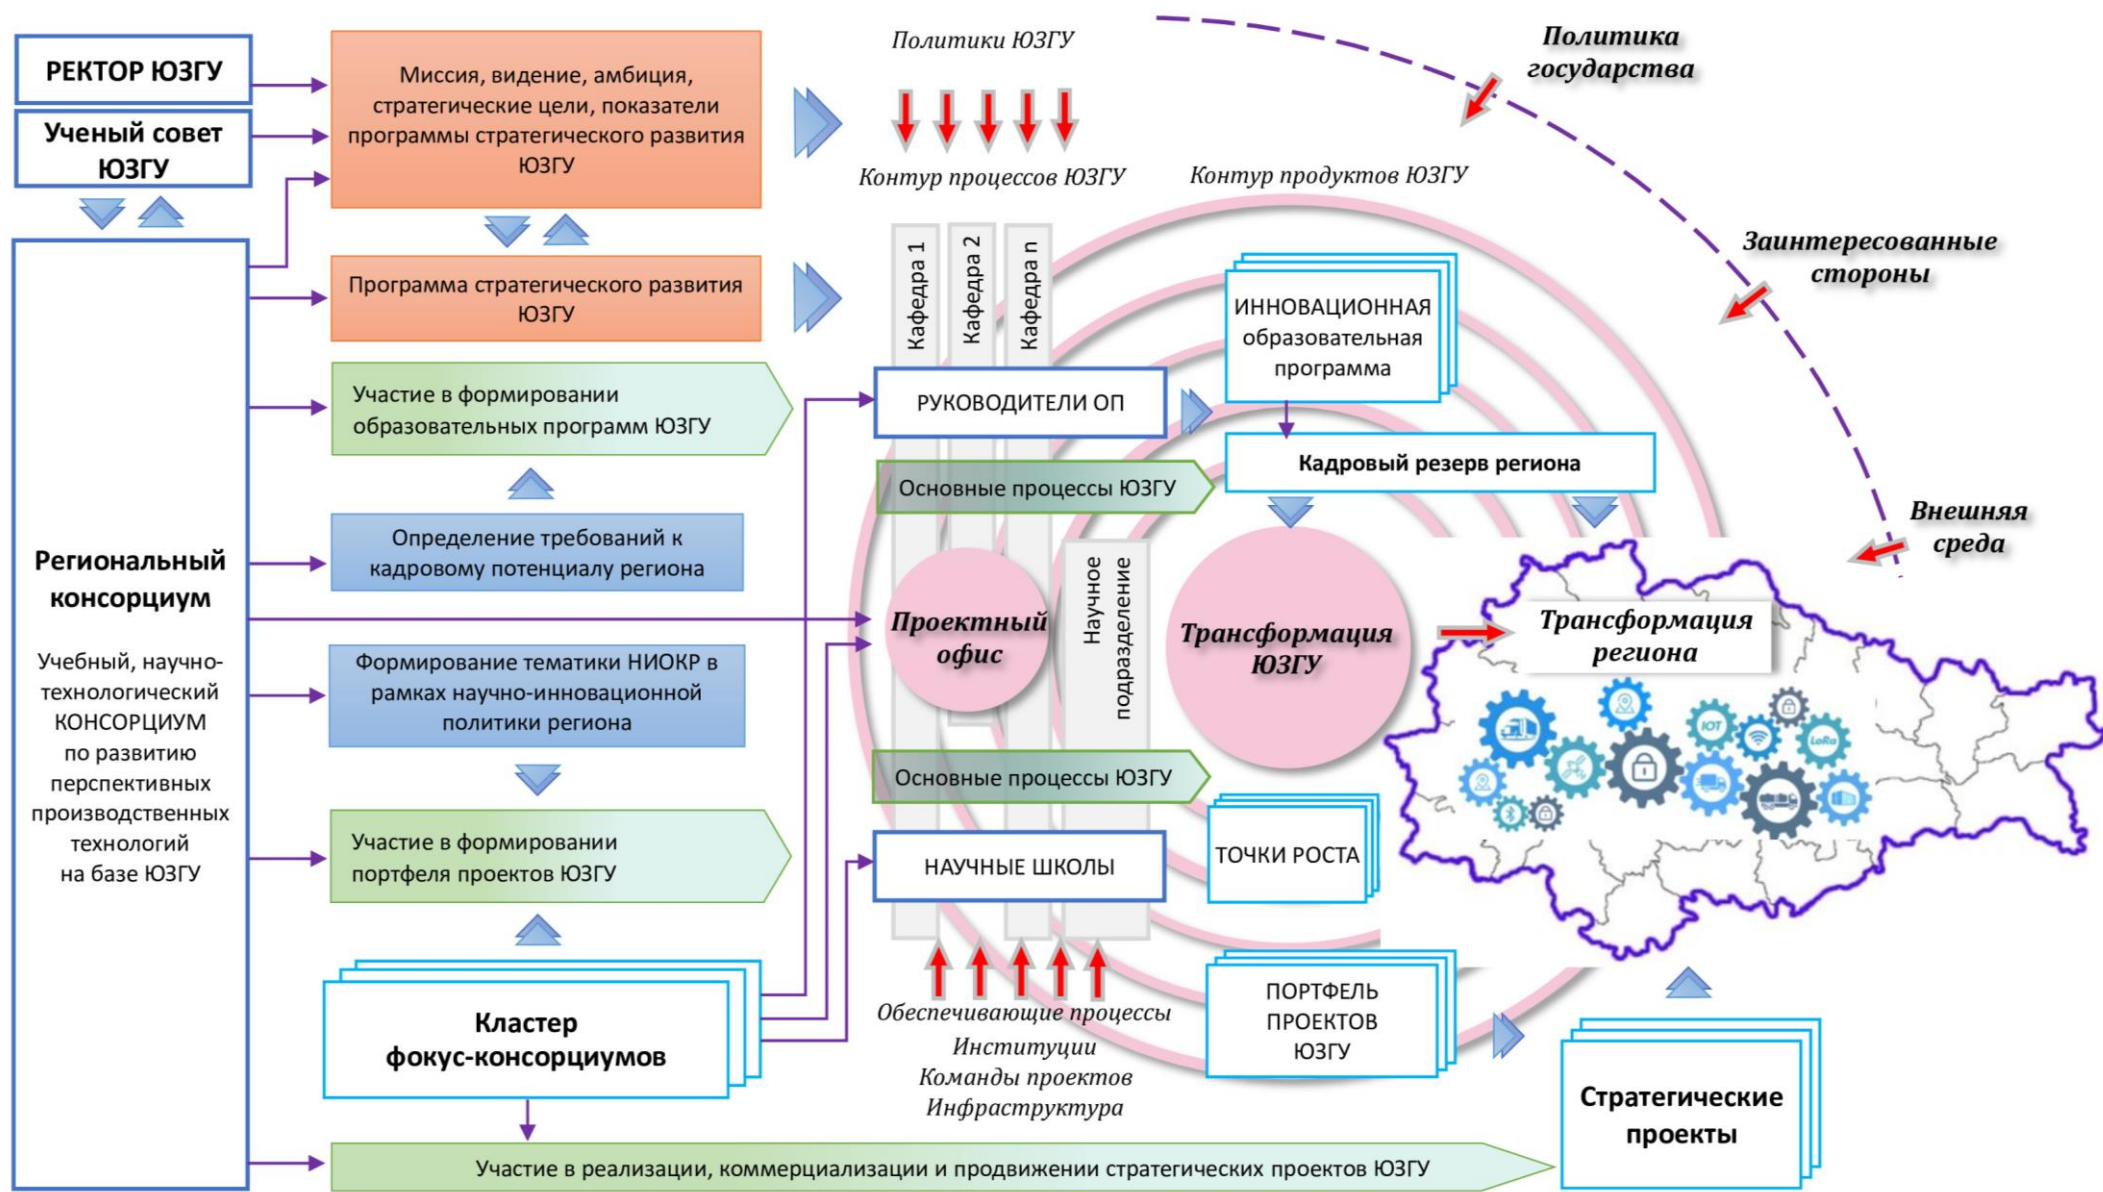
РЕКТОР ЮЗГУ

Ученый совет ЮЗГУ

Миссия, видение, амбиция, стратегические цели, показатели программы стратегического развития ЮЗГУ

Политики ЮЗГУ

Политика государства

Контур процессов ЮЗГУ

Контур продуктов ЮЗГУ

Программа стратегического развития ЮЗГУ

Кафедра 1

Кафедра 2

Кафедра n

Заинтересованные стороны

ИННОВАЦИОННАЯ образовательная программа

Участие в формировании образовательных программ ЮЗГУ

РУКОВОДИТЕЛИ ОП

Кадровый резерв региона

Основные процессы ЮЗГУ

Внешняя среда

Региональный консорциум

Определение требований к кадровому потенциалу региона

Научное подразделение

Проектный офис

Трансформация ЮЗГУ

Трансформация региона

Учебный, научно-технологический КОНСОРЦИУМ по развитию перспективных производственных технологий на базе ЮЗГУ

Формирование тематики НИОКР в рамках научно-инновационной политики региона

Основные процессы ЮЗГУ

Участие в формировании портфеля проектов ЮЗГУ

НАУЧНЫЕ ШКОЛЫ

ТОЧКИ РОСТА

Кластер фокус-консорциумов

Обеспечивающие процессы
Институции
Команды проектов
Инфраструктура

ПОРТФЕЛЬ ПРОЕКТОВ ЮЗГУ

Стратегические проекты

Участие в реализации, коммерциализации и продвижении стратегических проектов ЮЗГУ